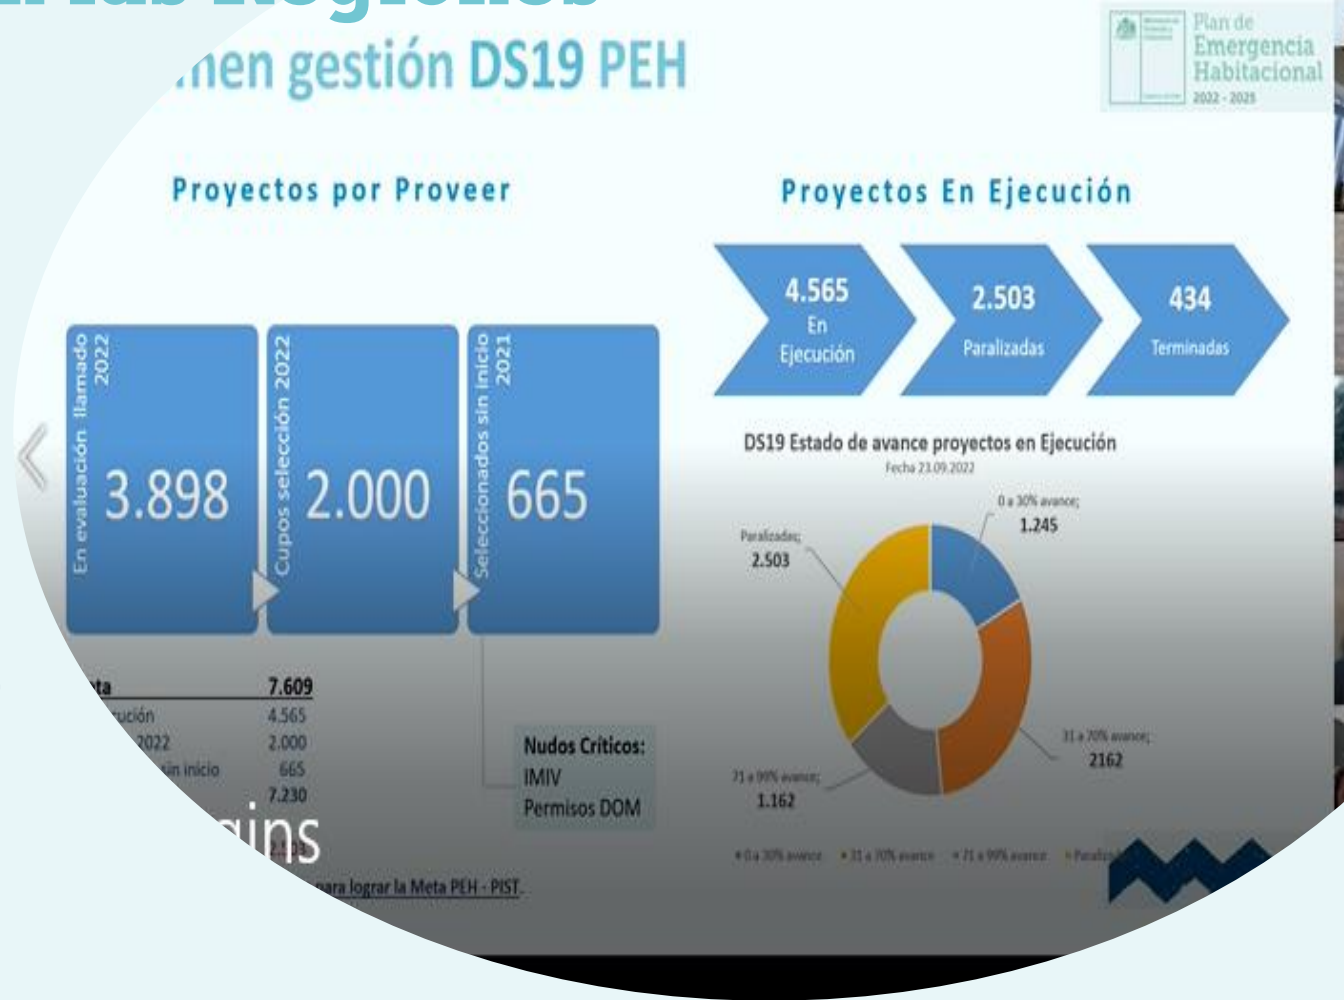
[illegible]men gestión DS19 PEH

Plan de Emergencia Habitacional 2022 - 2025

Proyectos por Proveer

En evaluación llamado 2022
3.898

Cupos selección 2022
2.000

Seleccionados sin inicio 2021
665

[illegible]ta 7.609
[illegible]ución 4.565
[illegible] 2022 2.000
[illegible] sin inicio 665
7.230

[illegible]gins

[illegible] para lograr la Meta PEH - PIST.

Nudos Críticos:
IMIV
Permisos DOM

Proyectos En Ejecución

4.565 En Ejecución
2.503 Paralizadas
434 Terminadas

DS19 Estado de avance proyectos en Ejecución
Fecha 23.09.2022

0 a 30% avance; 1.245
31 a 70% avance; 2162
71 a 99% avance; 1.162
Paralizadas; 2.503

• 0 a 30% avance • 31 a 70% avance • 71 a 99% avance • Paraliza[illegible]